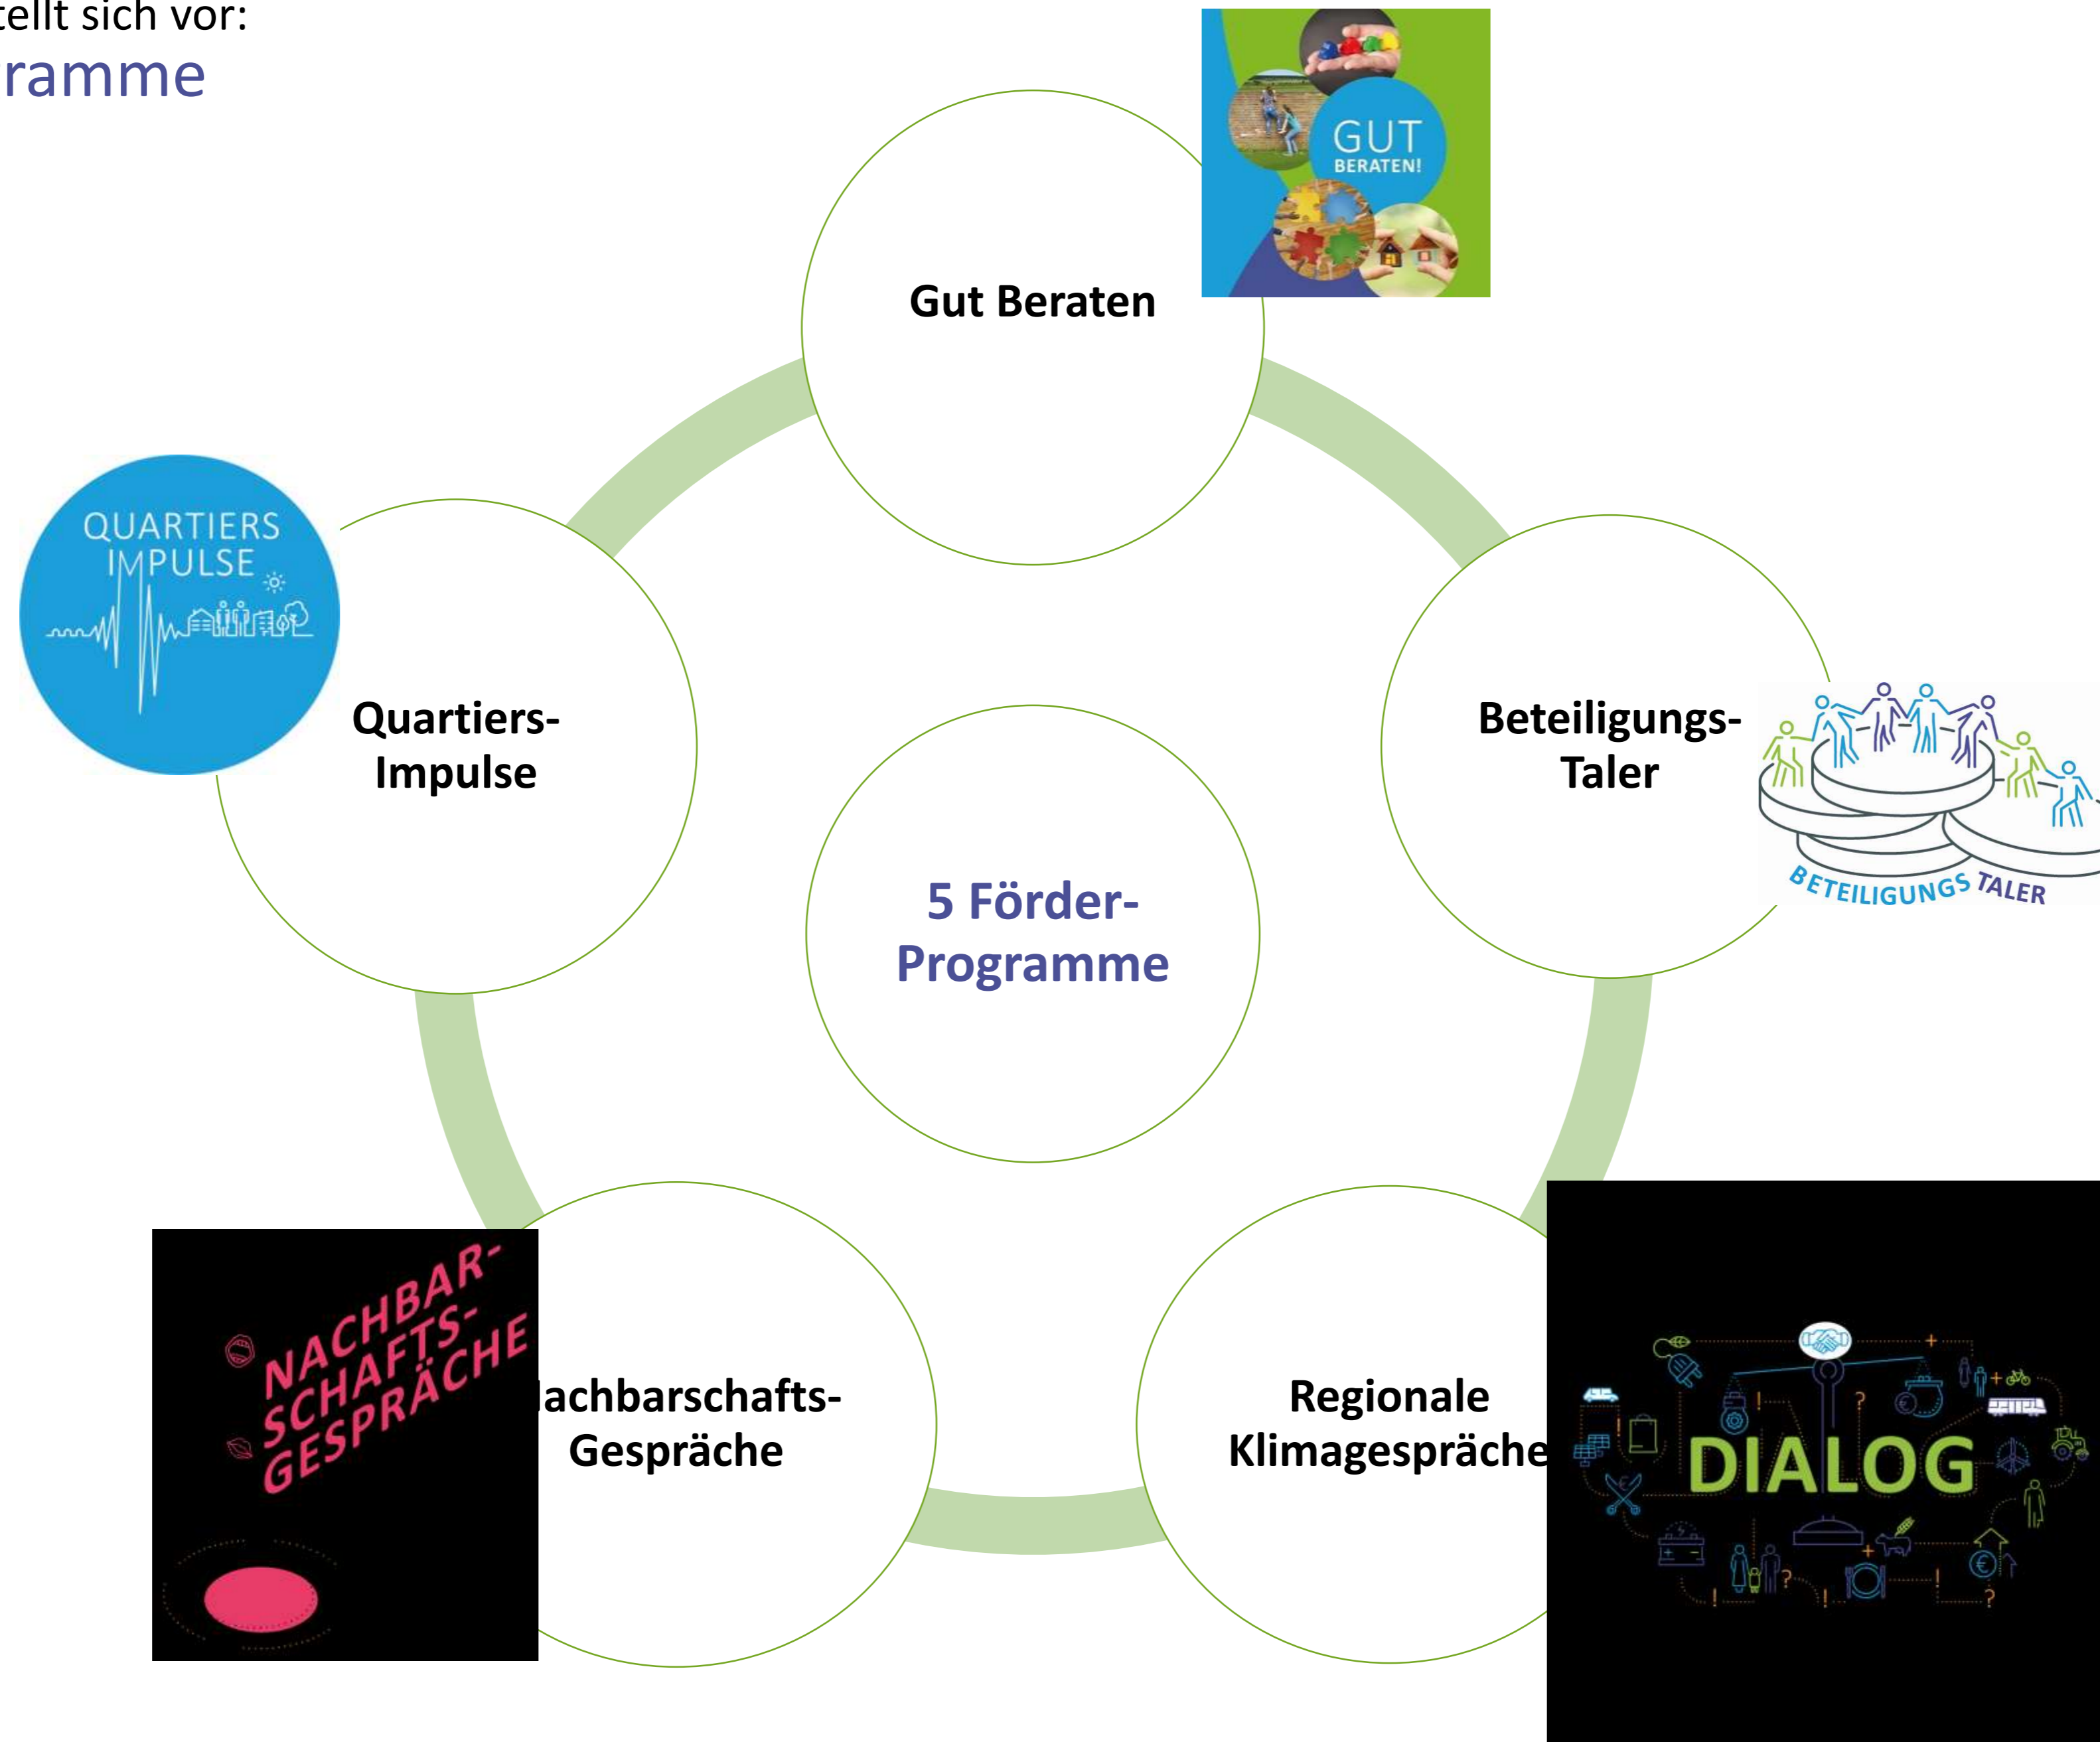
tellt sich vor:
ramme

GUT BERATEN!

Gut Beraten

QUARTIERS IMPULSE

Quartiers-Impulse

5 Förder-Programme

Beteiligungs-Taler

BETEILIGUNGS TALER

NACHBAR-SCHAFTS-GESPRÄCHE

lachbarschafts-Gespräche

Regionale Klimagespräche

DIALOG